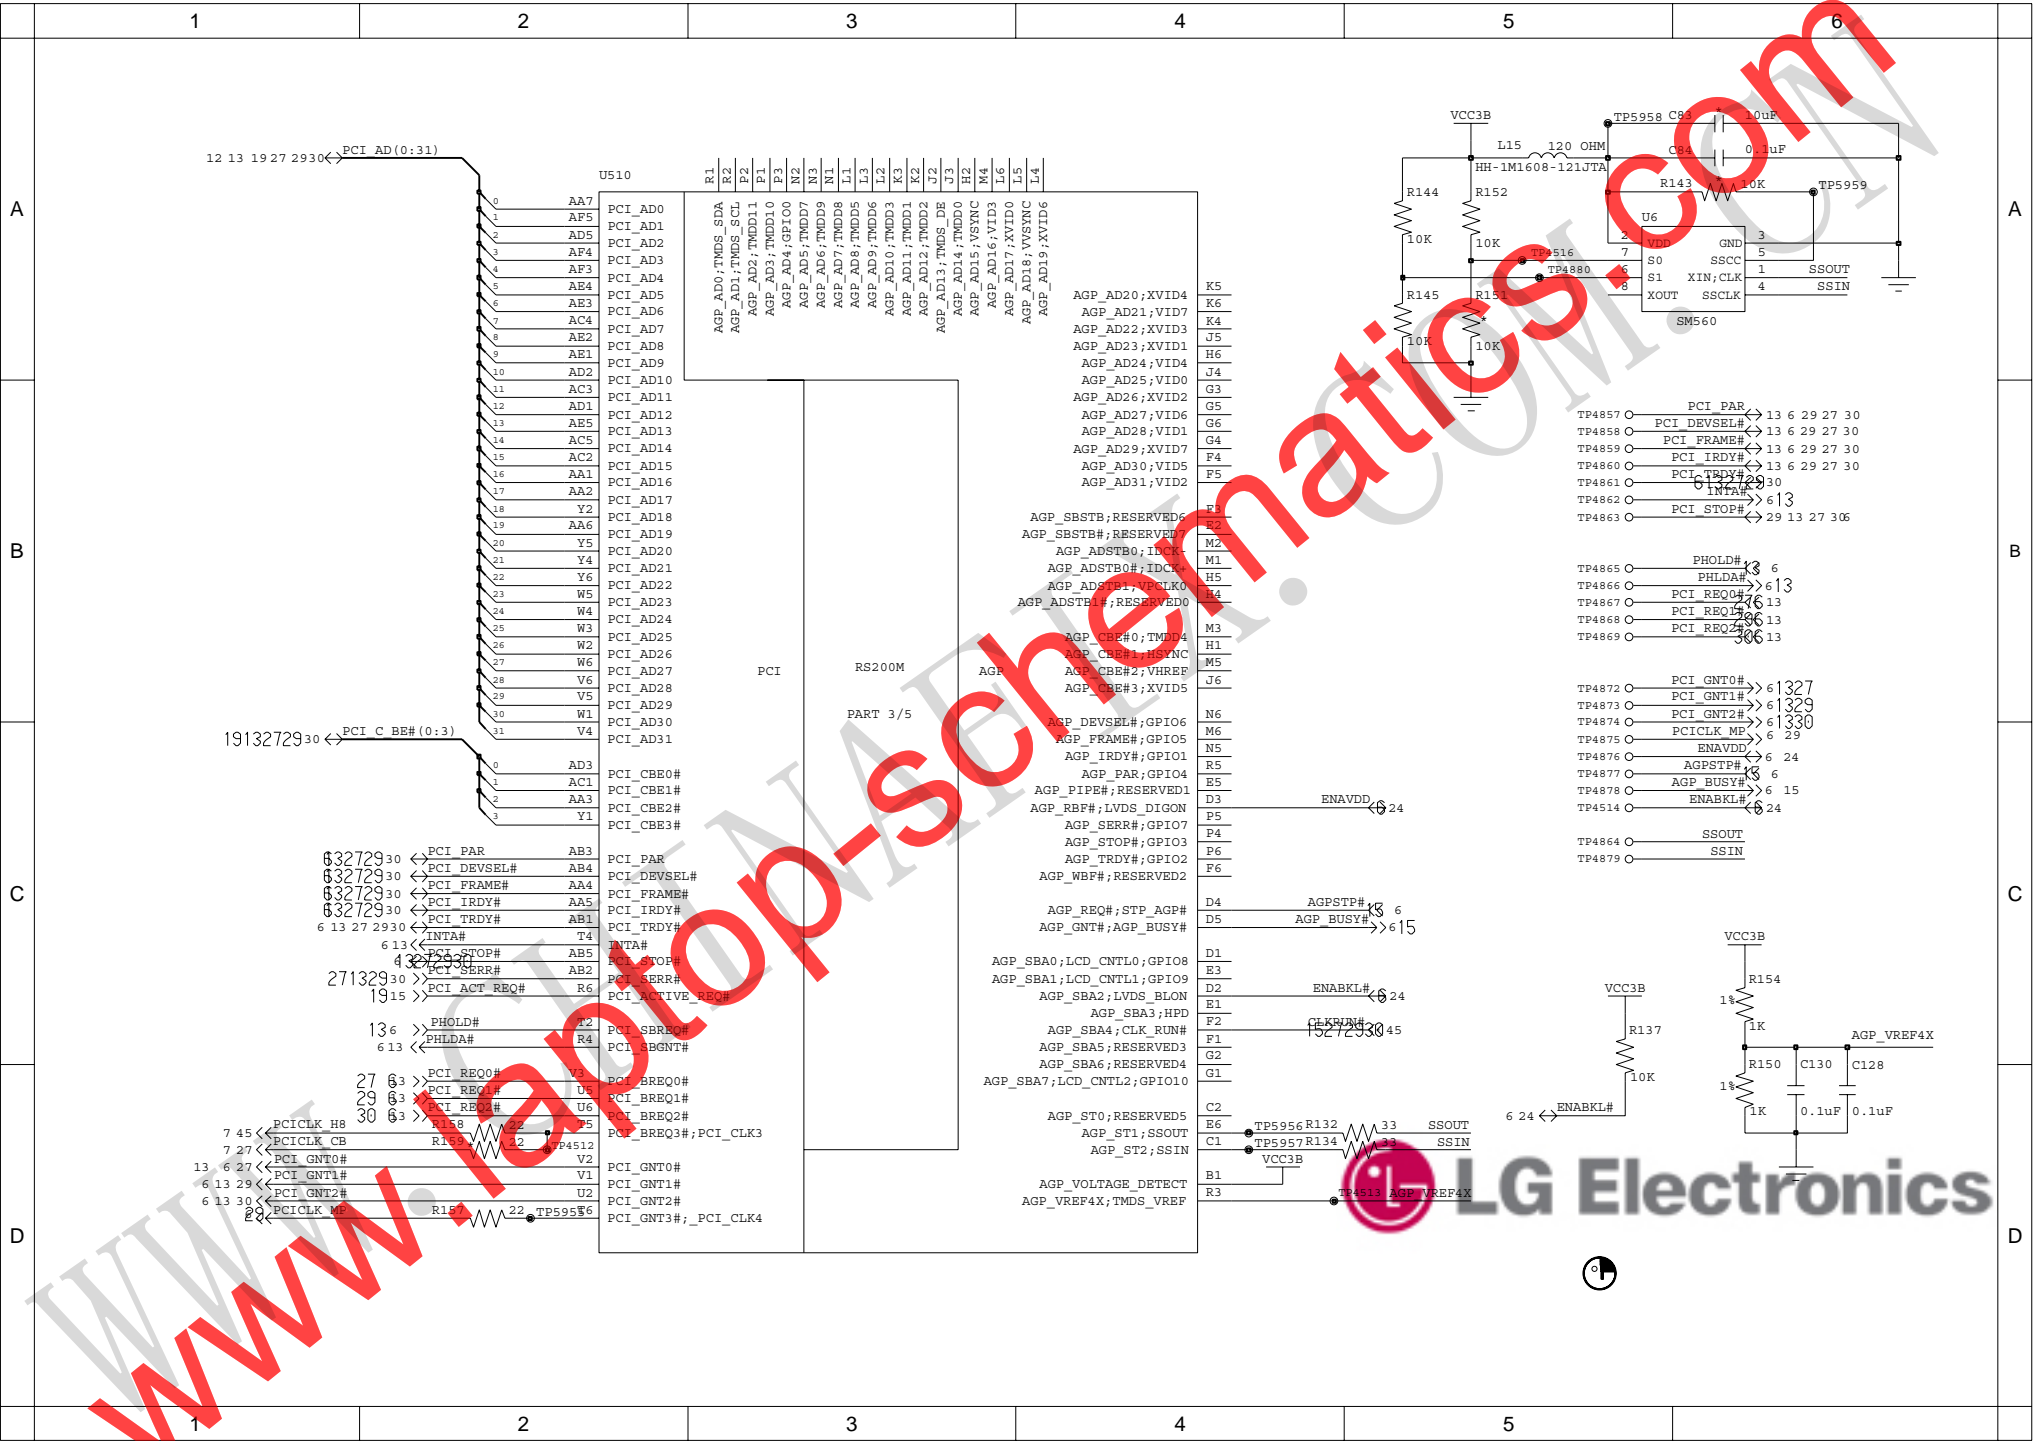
1 2 3 4 5 6

A B C D

12 13 19 27 2930 PCI_AD(0:31)

U510

R1 R2 P2 P1 P3 N2 N3 N1 L1 L3 L2 K3 K2 J2 J3 H2 M4 L6 L5 L4

AGP_AD0;TMDS_SDA AGP_AD1;TMDS_SCL AGP_AD2;TMDD11 AGP_AD3;TMDD10 AGP_AD4;GPIO0 AGP_AD5;TMDD7 AGP_AD6;TMDD9 AGP_AD7;TMDD8 AGP_AD8;TMDD5 AGP_AD9;TMDD6 AGP_AD10;TMDD3 AGP_AD11;TMDD1 AGP_AD12;TMDD2 AGP_AD13;TMDS_DE AGP_AD14;TMDD0 AGP_AD15;VSYNC AGP_AD16;VID3 AGP_AD17;XVID0 AGP_AD18;VVSYNC AGP_AD19;XVID6

AA7 AF5 AD5 AF4 AF3 AE4 AE3 AC4 AE2 AE1 AD2 AC3 AD1 AE5 AC5 AC2 AA1 AA2 Y2 AA6 Y5 Y4 Y6 W5 W4 W3 W2 W6 V6 V5 W1 V4

PCI_AD0 PCI_AD1 PCI_AD2 PCI_AD3 PCI_AD4 PCI_AD5 PCI_AD6 PCI_AD7 PCI_AD8 PCI_AD9 PCI_AD10 PCI_AD11 PCI_AD12 PCI_AD13 PCI_AD14 PCI_AD15 PCI_AD16 PCI_AD17 PCI_AD18 PCI_AD19 PCI_AD20 PCI_AD21 PCI_AD22 PCI_AD23 PCI_AD24 PCI_AD25 PCI_AD26 PCI_AD27 PCI_AD28 PCI_AD29 PCI_AD30 PCI_AD31

19132729 30 PCI_C_BE#(0:3)

AD3 AC1 AA3 Y1

PCI_CBE0# PCI_CBE1# PCI_CBE2# PCI_CBE3#

632729 30 PCI_PAR AB3
632729 30 PCI_DEVSEL# AB4
632729 30 PCI_FRAME# AA4
632729 30 PCI_IRDY# AA5
632729 30 PCI_TRDY# AB1
6 13 27 2930 INTA# T4
6 13 PCI_STOP# AB5
632729 30 PCI_SERR# AB2
271329 30 PCI_ACT_REQ# R6
19 15
13 6 PHOLD# T2
6 13 PHLDA# R4
27 63 PCI_REQ0# V3
29 63 PCI_REQ1# U5
30 63 PCI_REQ2# U6
7 45 PCICLK_H8 R158 22 T5
7 27 PCICLK_CB R159 22 TP4512
13 6 27 PCI_GNT0# V2
6 13 29 PCI_GNT1# V1
6 13 30 PCI_GNT2# U2
29 PCICLK_MP R157 22 TP5955 T6

PCI_PAR PCI_DEVSEL# PCI_FRAME# PCI_IRDY# PCI_TRDY# INTA# PCI_STOP# PCI_SERR# PCI_ACTIVE_REQ# PCI_SBREQ# PCI_SBGNT# PCI_BREQ0# PCI_BREQ1# PCI_BREQ2# PCI_BREQ3#;PCI_CLK3 PCI_GNT0# PCI_GNT1# PCI_GNT2# PCI_GNT3#;_PCI_CLK4

PCI RS200M PART 3/5 AGP

AGP_AD20;XVID4 K5
AGP_AD21;VID7 K6
AGP_AD22;XVID3 K4
AGP_AD23;XVID1 J5
AGP_AD24;VID4 H6
AGP_AD25;VID0 J4
AGP_AD26;XVID2 G3
AGP_AD27;VID6 G5
AGP_AD28;VID1 G6
AGP_AD29;XVID7 G4
AGP_AD30;VID5 F4
AGP_AD31;VID2 F5
AGP_SBSTB;RESERVED6 F3
AGP_SBSTB#;RESERVED7 E2
AGP_ADSTB0;IDCK- M2
AGP_ADSTB0#;IDCK+ M1
AGP_ADSTB1;VPCLK0 H5
AGP_ADSTB1#;RESERVED0 H4
AGP_CBE#0;TMDD4 M3
AGP_CBE#1;HSYNC H1
AGP_CBE#2;VHREF M5
AGP_CBE#3;XVID5 J6
AGP_DEVSEL#;GPIO6 N6
AGP_FRAME#;GPIO5 M6
AGP_IRDY#;GPIO1 N5
AGP_PAR;GPIO4 R5
AGP_PIPE#;RESERVED1 E5
AGP_RBF#;LVDS_DIGON D3 ENAVDD 6 24
AGP_SERR#;GPIO7 P5
AGP_STOP#;GPIO3 P4
AGP_TRDY#;GPIO2 P6
AGP_WBF#;RESERVED2 F6
AGP_REQ#;STP_AGP# D4 AGPSTP# 13 6
AGP_GNT#;AGP_BUSY# D5 AGP_BUSY# 615
AGP_SBA0;LCD_CNTL0;GPIO8 D1
AGP_SBA1;LCD_CNTL1;GPIO9 E3
AGP_SBA2;LVDS_BLON D2 ENABKL# 6 24
AGP_SBA3;HPD E1
AGP_SBA4;CLK_RUN# F2 CLKRUN# 15272930 45
AGP_SBA5;RESERVED3 F1
AGP_SBA6;RESERVED4 G2
AGP_SBA7;LCD_CNTL2;GPIO10 G1
AGP_ST0;RESERVED5 C2
AGP_ST1;SSOUT E6 TP5956 R132 33 SSOUT
AGP_ST2;SSIN C1 TP5957 R134 33 SSIN
VCC3B
AGP_VOLTAGE_DETECT B1
AGP_VREF4X;TMDS_VREF R3 TP4513 AGP_VREF4X

VCC3B L15 120 OHM HH-1M1608-121JTA TP5958 C83 10uF C84 0.1uF
R144 10K R152 10K R143 10K TP5959
U6 2 VDD GND 3 TP4516 7 S0 SSCC 5 TP4880 6 S1 XIN;CLK 1 SSOUT 8 XOUT SSCLK 4 SSIN SM560
R145 10K R151 10K

TP4857 PCI_PAR 13 6 29 27 30
TP4858 PCI_DEVSEL# 13 6 29 27 30
TP4859 PCI_FRAME# 13 6 29 27 30
TP4860 PCI_IRDY# 13 6 29 27 30
TP4861 PCI_TRDY# 6132729 30
TP4862 INTA# 613
TP4863 PCI_STOP# 29 13 27 306
TP4865 PHOLD# 13 6
TP4866 PHLDA# 613
TP4867 PCI_REQ0# 276 13
TP4868 PCI_REQ1# 296 13
TP4869 PCI_REQ2# 306 13
TP4872 PCI_GNT0# 61327
TP4873 PCI_GNT1# 61329
TP4874 PCI_GNT2# 61330
TP4875 PCICLK_MP 6 29
TP4876 ENAVDD 6 24
TP4877 AGPSTP# 13 6
TP4878 AGP_BUSY# 6 15
TP4514 ENABKL# 6 24
TP4864 SSOUT
TP4879 SSIN

VCC3B R154 1% 1K AGP_VREF4X R150 1% 1K C130 0.1uF C128 0.1uF
VCC3B R137 10K 6 24 ENABKL#

LG Electronics

www.laptop-schematics.com
WWW.CHINA-AHEK.COM.CN